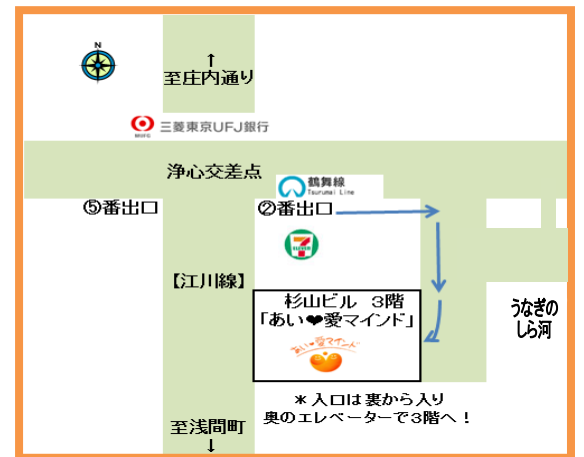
N

↑
至庄内通り

MUFG 三菱東京UFJ銀行

浄心交差点

鶴舞線
Tsurumai Line

⑤番出口

②番出口

【江川線】

杉山ビル 3階
「あい❤愛マインド」

あい❤愛マインド

うなぎの
しら河

＊入口は裏から入り
奥のエレベーターで3階へ！

至浅間町
↓